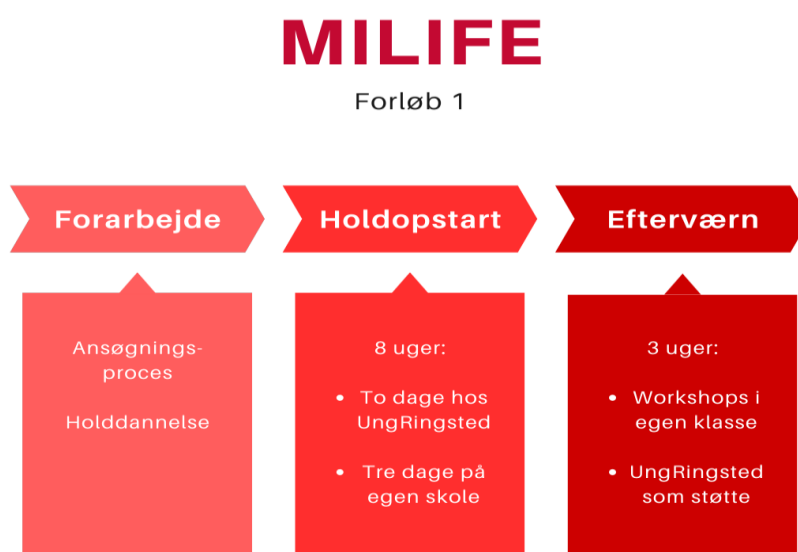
MILIFE

Forløb 1

Forarbejde

Holdopstart

Efterværn

Ansøgningsproces

Holddannelse

8 uger:

- To dage hos UngRingsted
- Tre dage på egen skole

3 uger:

- Workshops i egen klasse
- UngRingsted som støtte